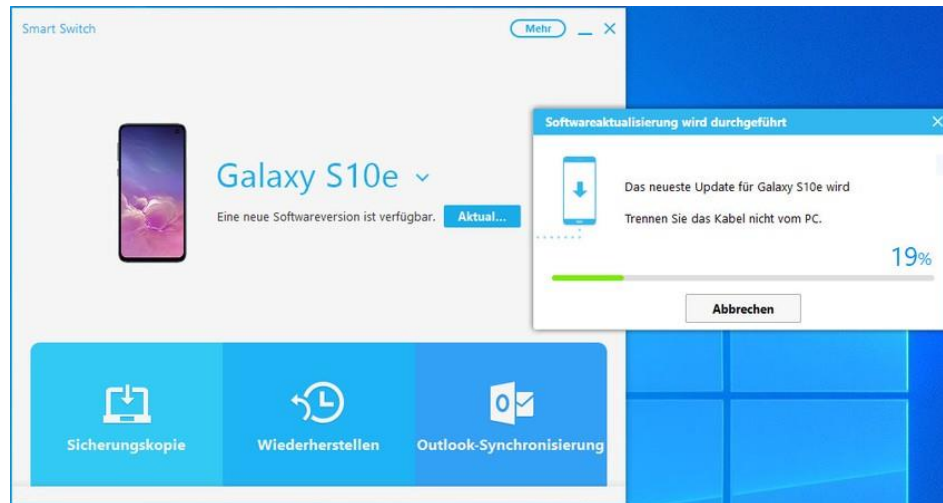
Smart Switch

Mehr

Galaxy S10e

Eine neue Softwareversion ist verfügbar.

Aktual...

Softwareaktualisierung wird durchgeführt

Das neueste Update für Galaxy S10e wird

Trennen Sie das Kabel nicht vom PC.

19%

Abbrechen

Sicherungskopie

Wiederherstellen

Outlook-Synchronisierung